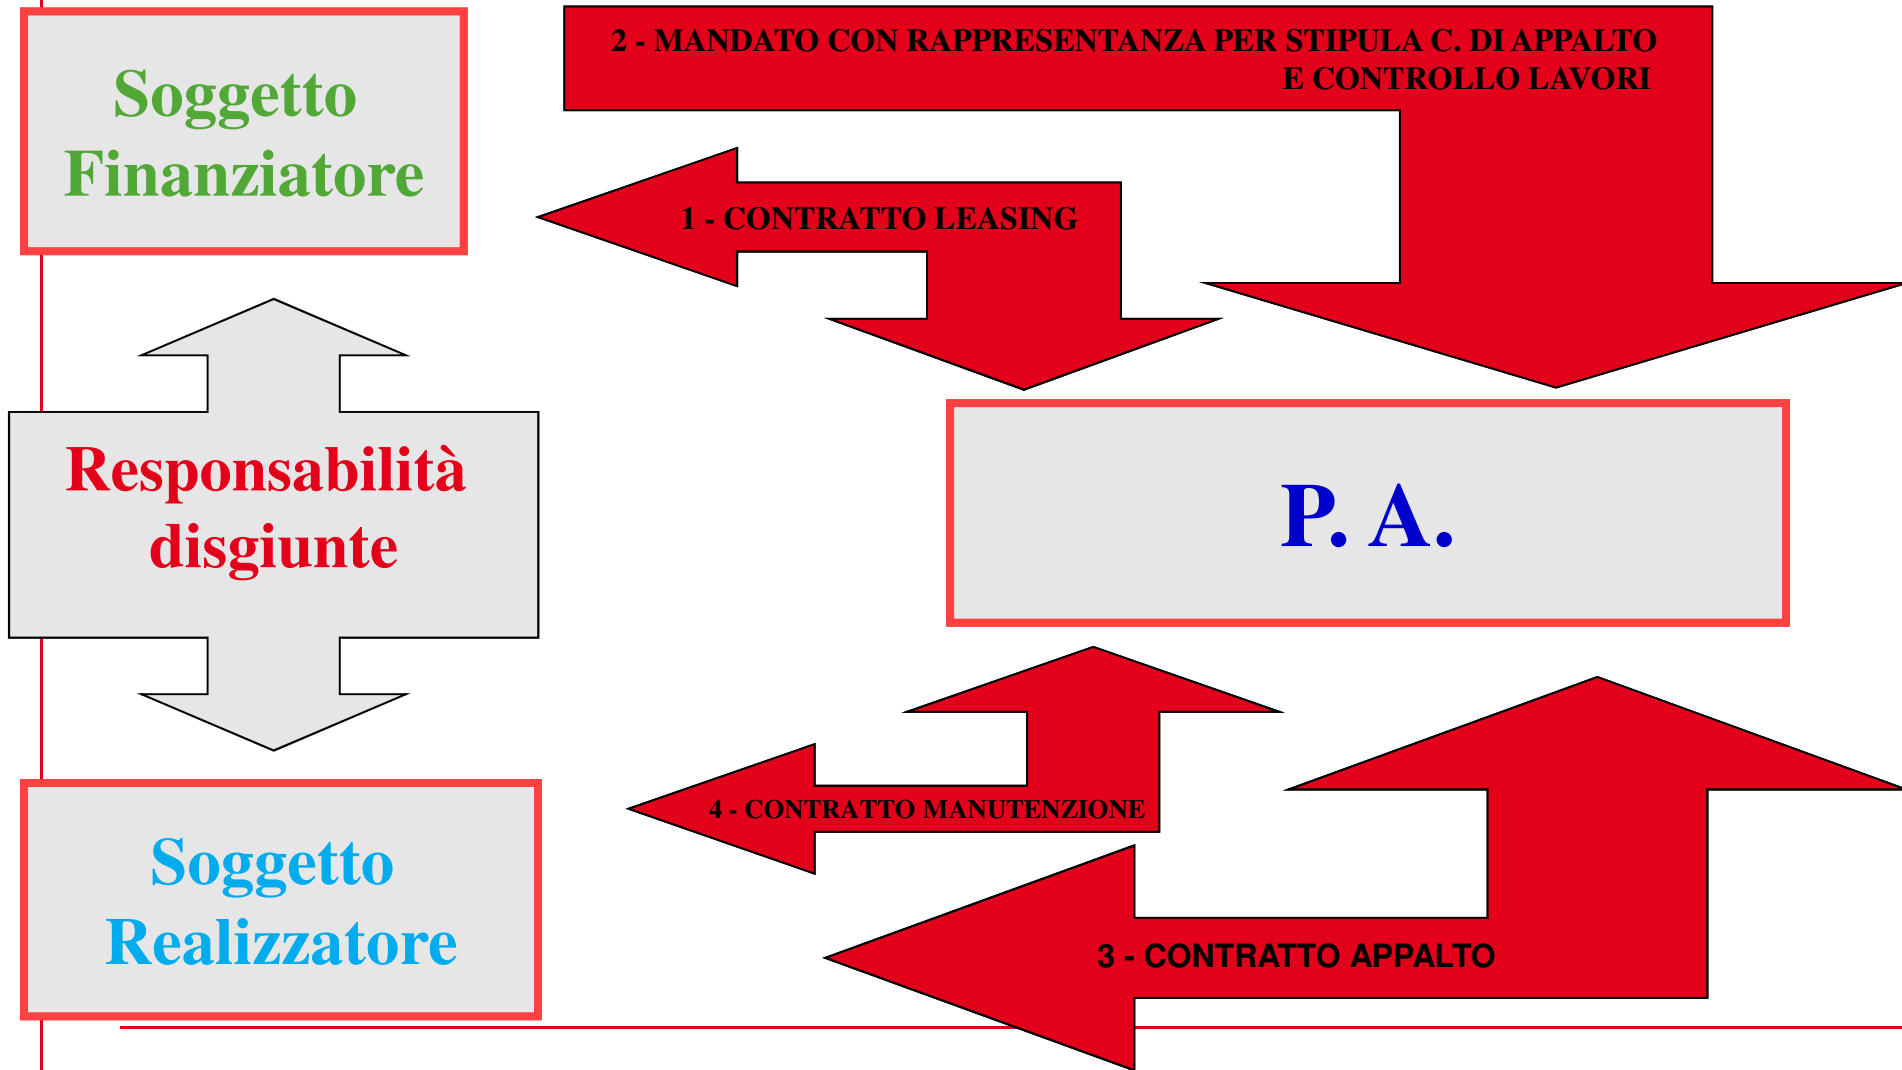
Soggetto Finanziatore

2 - MANDATO CON RAPPRESENTANZA PER STIPULA C. DI APPALTO E CONTROLLO LAVORI

1 - CONTRATTO LEASING

Responsabilità disgiunte

P. A.

4 - CONTRATTO MANUTENZIONE

Soggetto Realizzatore

3 - CONTRATTO APPALTO